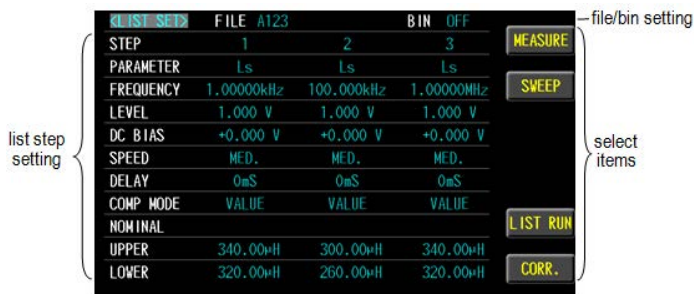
<LIST SET> FILE A123 BIN OFF

| STEP | 1 | 2 | 3 |
|---|---|---|---|
| PARAMETER | Ls | Ls | Ls |
| FREQUENCY | 1.00000kHz | 100.000kHz | 1.00000MHz |
| LEVEL | 1.000 V | 1.000 V | 1.000 V |
| DC BIAS | +0.000 V | +0.000 V | +0.000 V |
| SPEED | MED. | MED. | MED. |
| DELAY | 0mS | 0mS | 0mS |
| COMP MODE | VALUE | VALUE | VALUE |
| NOMINAL | | | |
| UPPER | 340.00μH | 300.00μH | 340.00μH |
| LOWER | 320.00μH | 260.00μH | 320.00μH |

MEASURE
SWEEP
LIST RUN
CORR.

file/bin setting
list step setting
select items